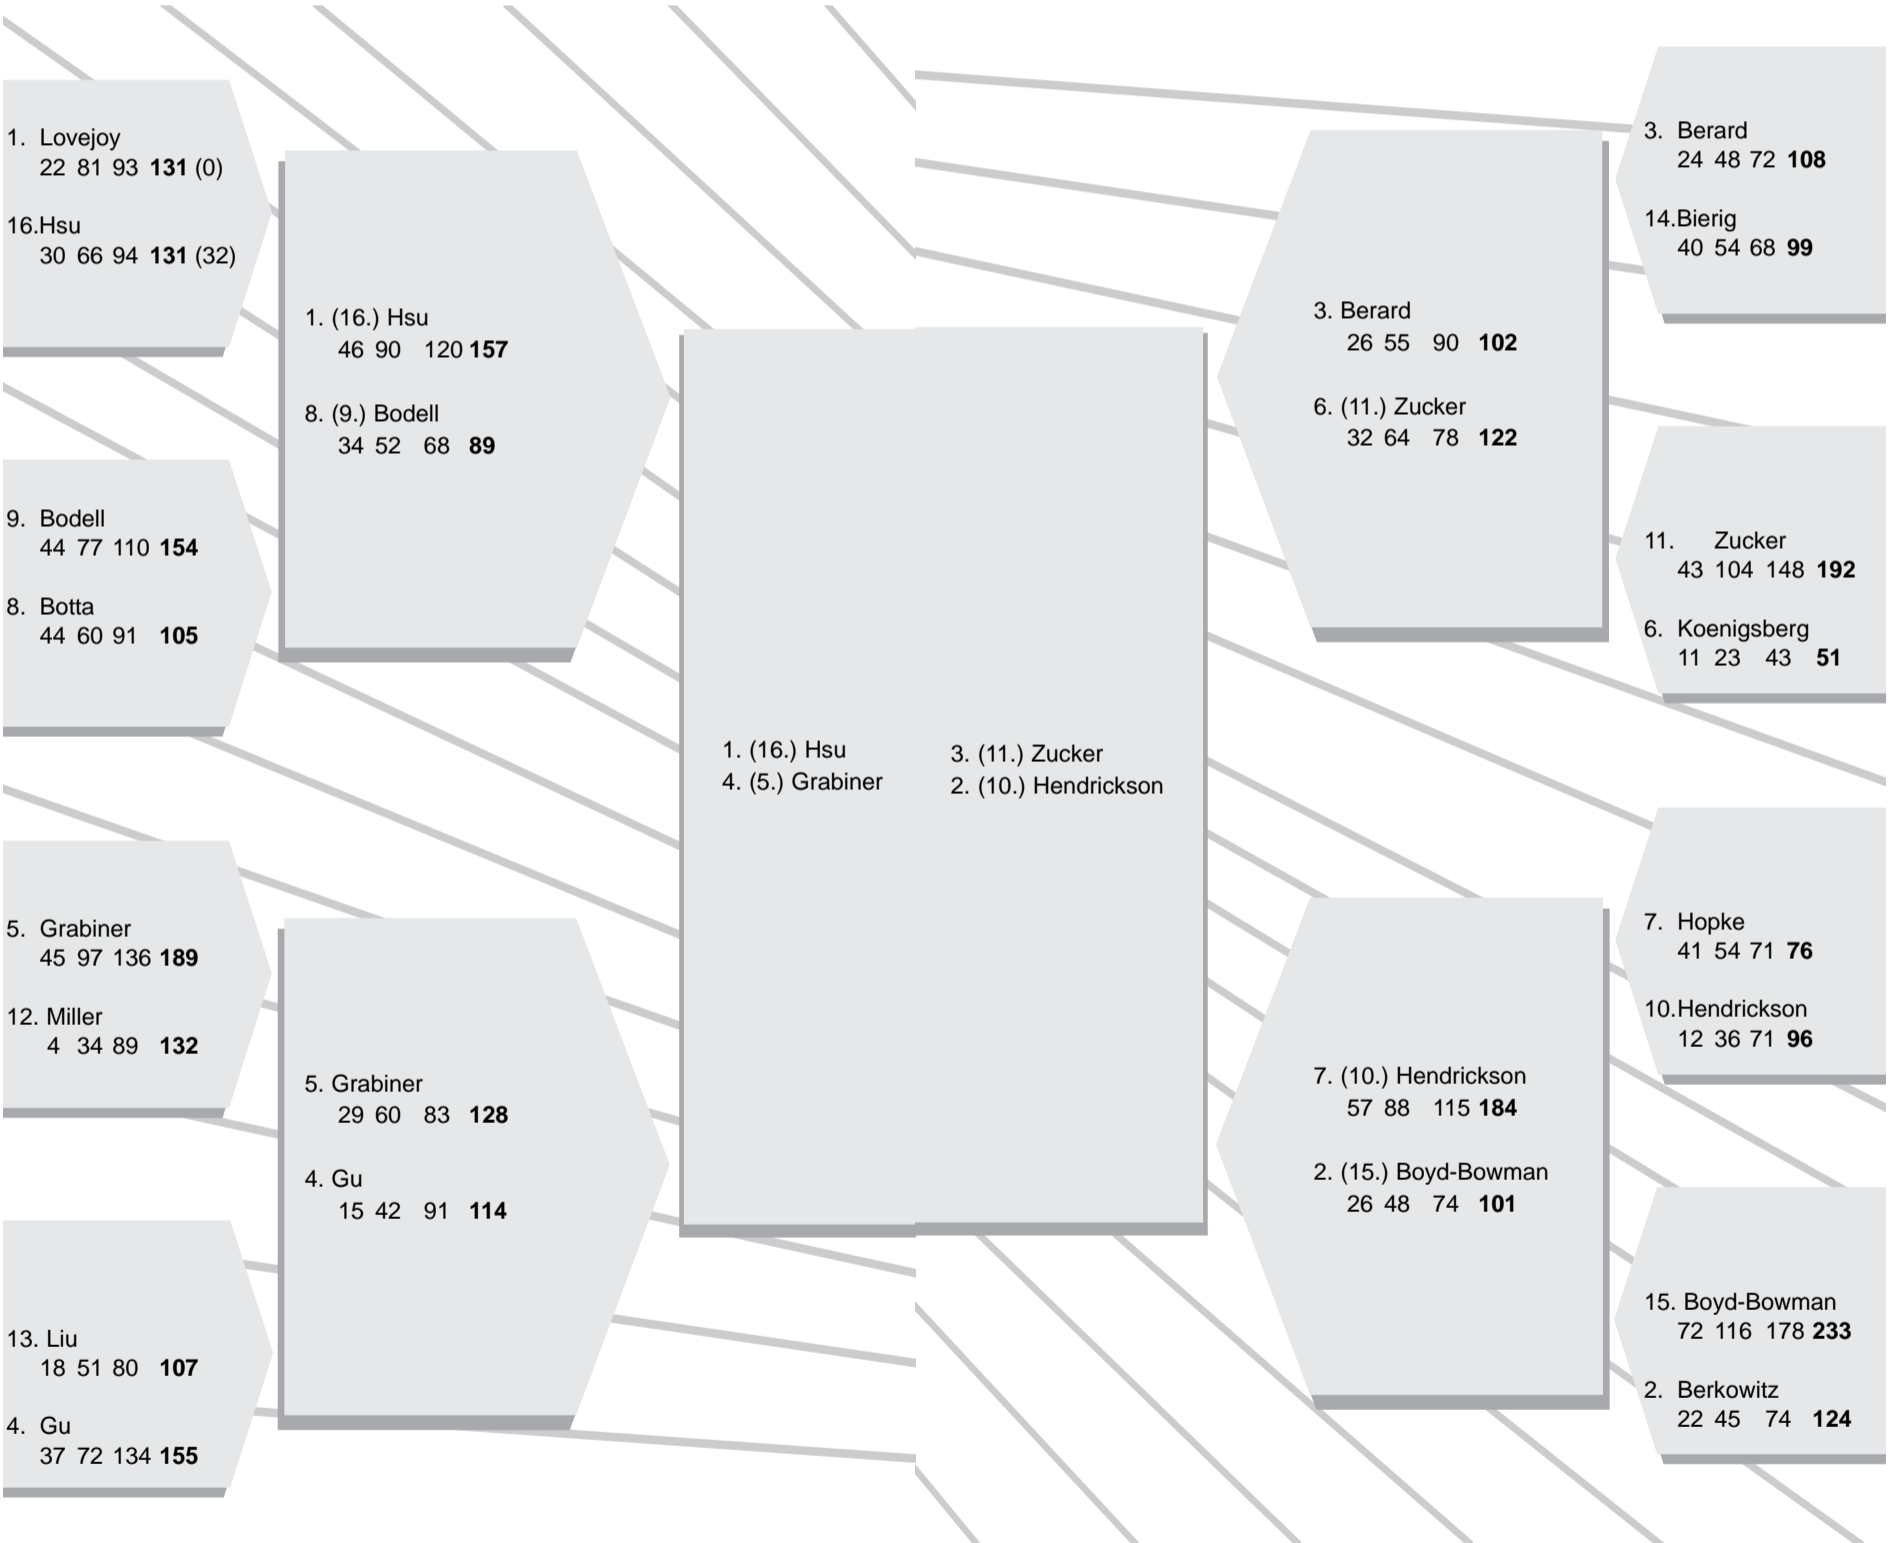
1. Lovejoy
22 81 93 **131** (0)

16.Hsu
30 66 94 **131** (32)

9. Bodell
44 77 110 **154**

8. Botta
44 60 91 **105**

5. Grabiner
45 97 136 **189**

12. Miller
4 34 89 **132**

13. Liu
18 51 80 **107**

4. Gu
37 72 134 **155**

1. (16.) Hsu
46 90 120 **157**

8. (9.) Bodell
34 52 68 **89**

5. Grabiner
29 60 83 **128**

4. Gu
15 42 91 **114**

1. (16.) Hsu
4. (5.) Grabiner

3. (11.) Zucker
2. (10.) Hendrickson

3. Berard
26 55 90 **102**

6. (11.) Zucker
32 64 78 **122**

7. (10.) Hendrickson
57 88 115 **184**

2. (15.) Boyd-Bowman
26 48 74 **101**

3. Berard
24 48 72 **108**

14.Bierig
40 54 68 **99**

11. Zucker
43 104 148 **192**

6. Koenigsberg
11 23 43 **51**

7. Hopke
41 54 71 **76**

10.Hendrickson
12 36 71 **96**

15. Boyd-Bowman
72 116 178 **233**

2. Berkowitz
22 45 74 **124**